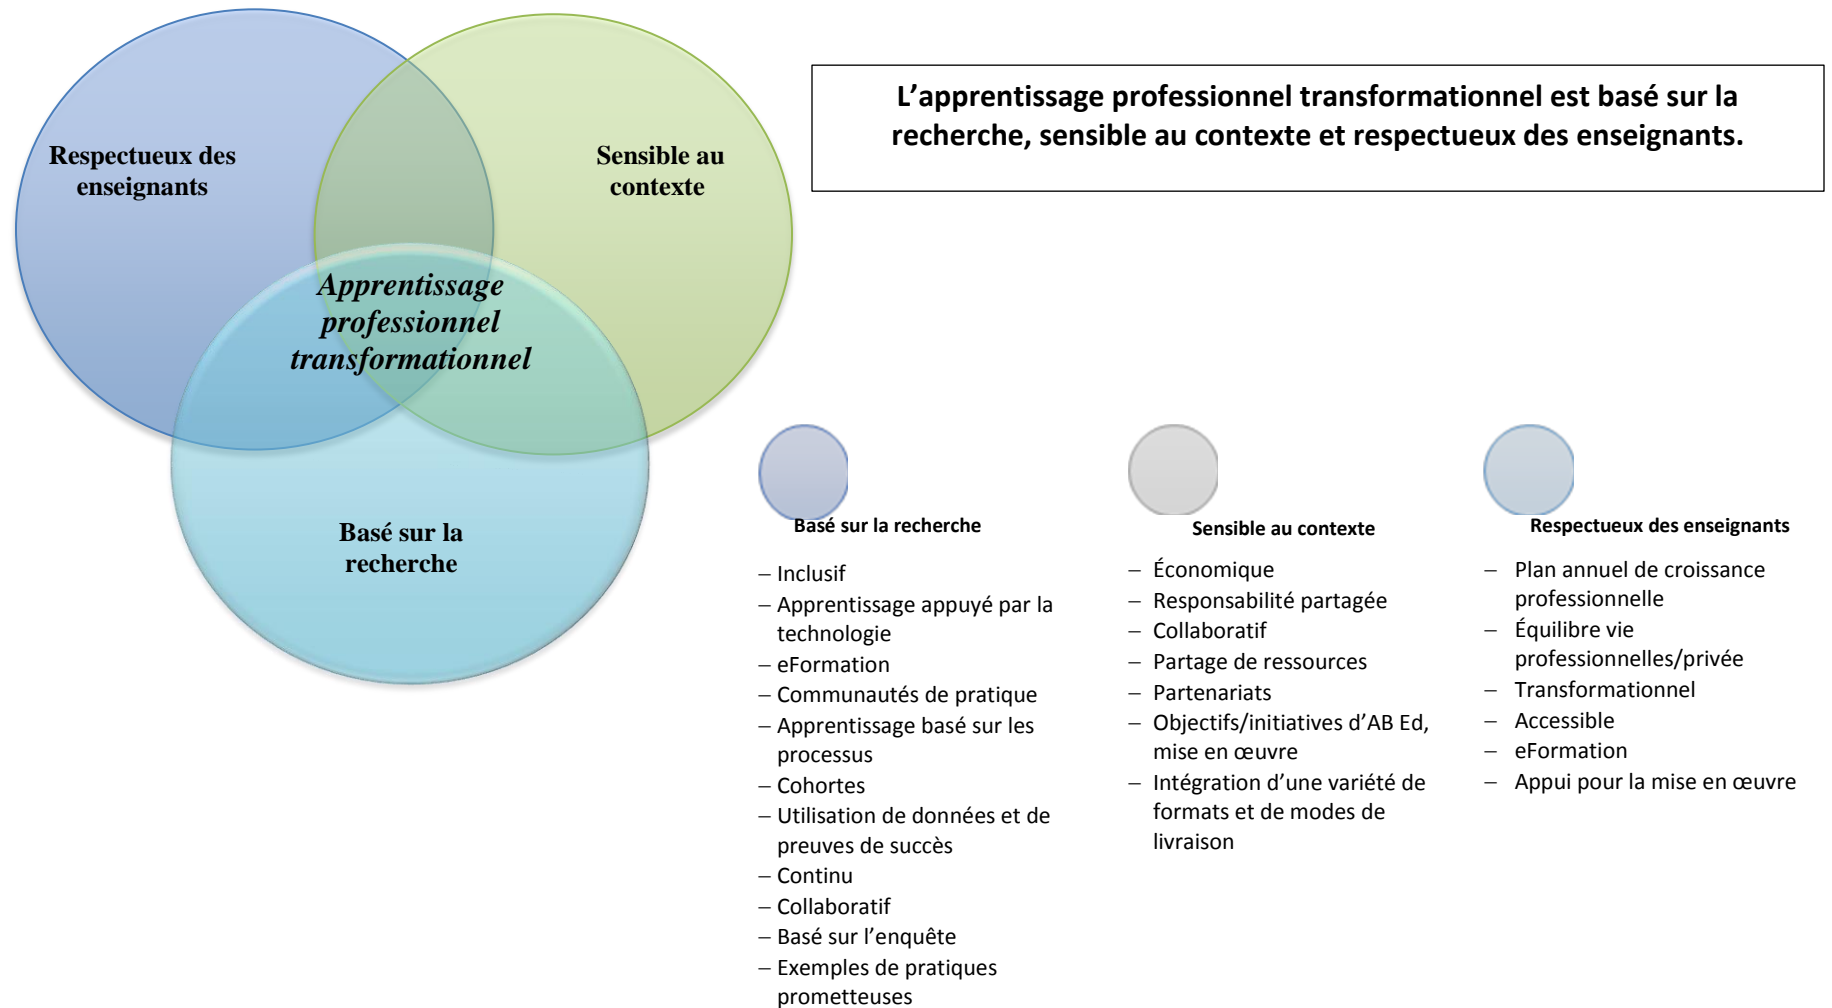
Respectueux des enseignants

Sensible au contexte

Apprentissage professionnel transformationnel

Basé sur la recherche

L’apprentissage professionnel transformationnel est basé sur la recherche, sensible au contexte et respectueux des enseignants.

Basé sur la recherche

– Inclusif
– Apprentissage appuyé par la technologie
– eFormation
– Communautés de pratique
– Apprentissage basé sur les processus
– Cohortes
– Utilisation de données et de preuves de succès
– Continu
– Collaboratif
– Basé sur l’enquête
– Exemples de pratiques prometteuses

Sensible au contexte

– Économique
– Responsabilité partagée
– Collaboratif
– Partage de ressources
– Partenariats
– Objectifs/initiatives d’AB Ed, mise en œuvre
– Intégration d’une variété de formats et de modes de livraison

Respectueux des enseignants

– Plan annuel de croissance professionnelle
– Équilibre vie professionnelles/privée
– Transformationnel
– Accessible
– eFormation
– Appui pour la mise en œuvre